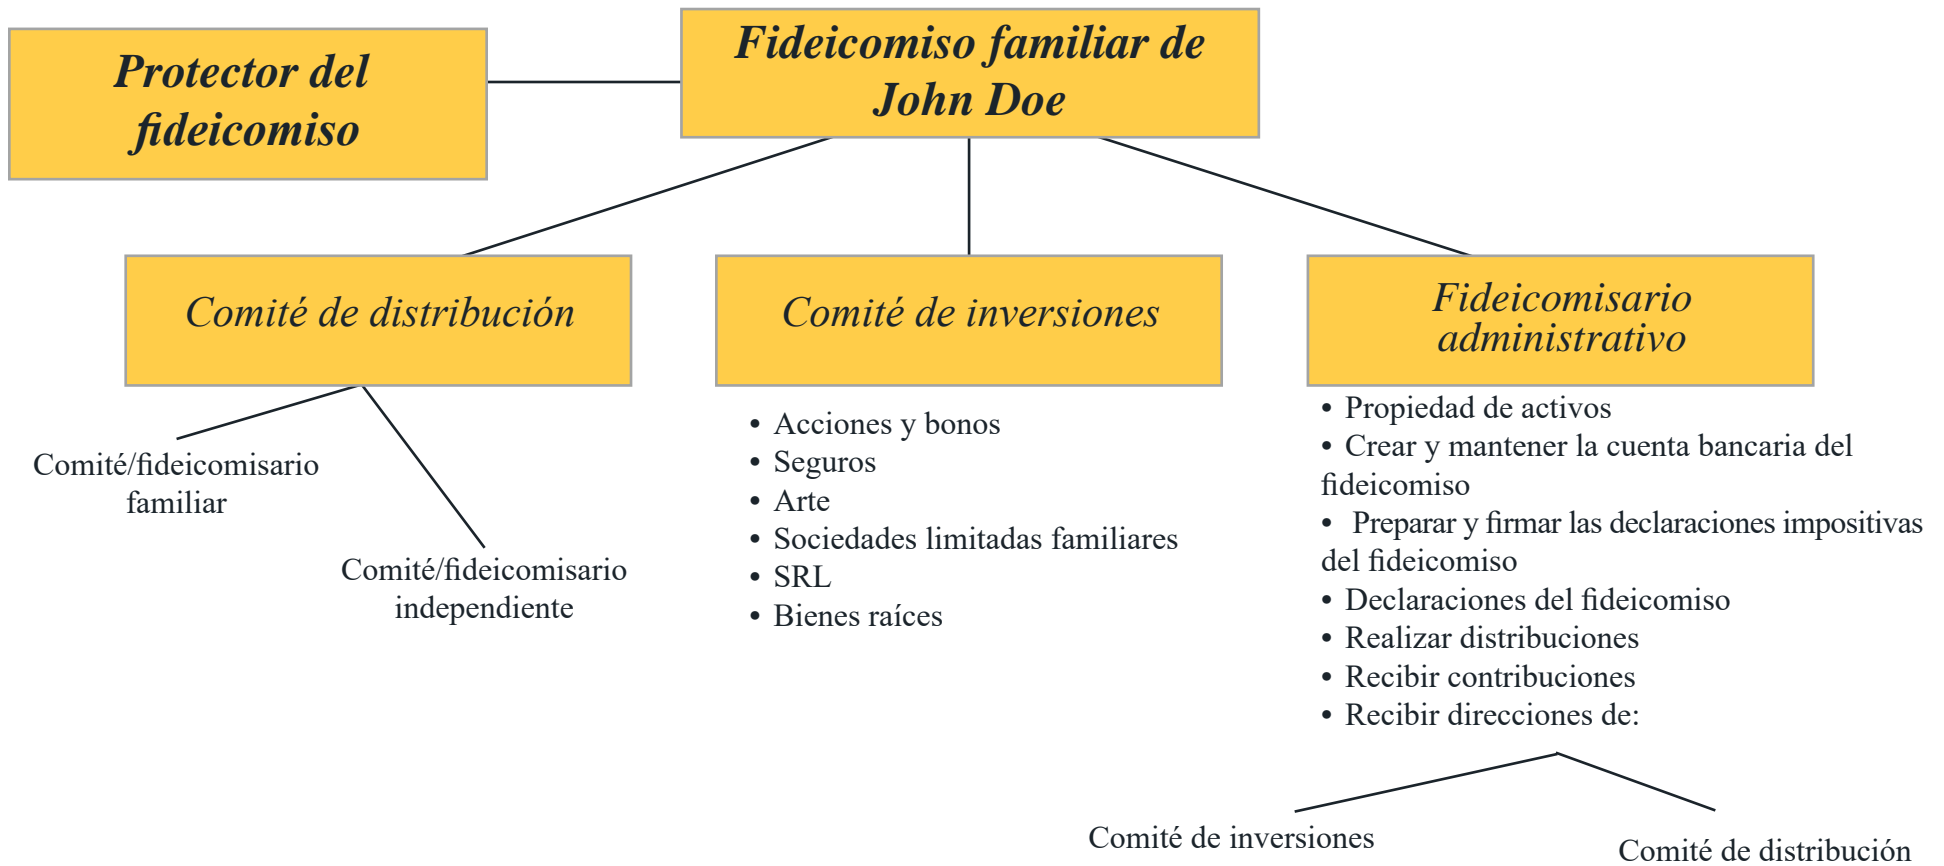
Protector del fideicomiso

Fideicomiso familiar de John Doe

Comité de distribución

Comité de inversiones

Fideicomisario administrativo

Comité/fideicomisario familiar

Comité/fideicomisario independiente

• Acciones y bonos
• Seguros
• Arte
• Sociedades limitadas familiares
• SRL
• Bienes raíces

• Propiedad de activos
• Crear y mantener la cuenta bancaria del fideicomiso
• Preparar y firmar las declaraciones impositivas del fideicomiso
• Declaraciones del fideicomiso
• Realizar distribuciones
• Recibir contribuciones
• Recibir direcciones de:

Comité de inversiones

Comité de distribución